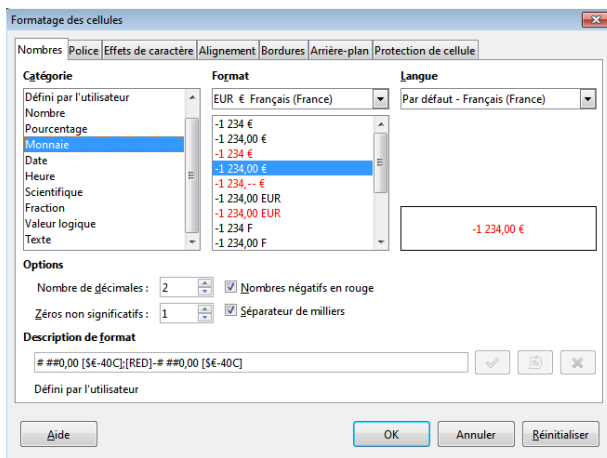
Formatage des cellules

Nombres | Police | Effets de caractère | Alignement | Bordures | Arrière-plan | Protection de cellule

Catégorie
Défini par l'utilisateur
Nombre
Pourcentage
Monnaie
Date
Heure
Scientifique
Fraction
Valeur logique
Texte

Format
EUR € Français (France)
-1 234 €
-1 234,00 €
-1 234 €
-1 234,00 €
-1 234,-- €
-1 234,00 EUR
-1 234,00 EUR
-1 234 F
-1 234,00 F

Langue
Par défaut - Français (France)

-1 234,00 €

Options
Nombre de décimales : 2
Nombres négatifs en rouge
Zéros non significatifs : 1
Séparateur de milliers

Description de format
# ##0,00 [$€-40C];[RED]-# ##0,00 [$€-40C]

Défini par l'utilisateur

Aide | OK | Annuler | Réinitialiser